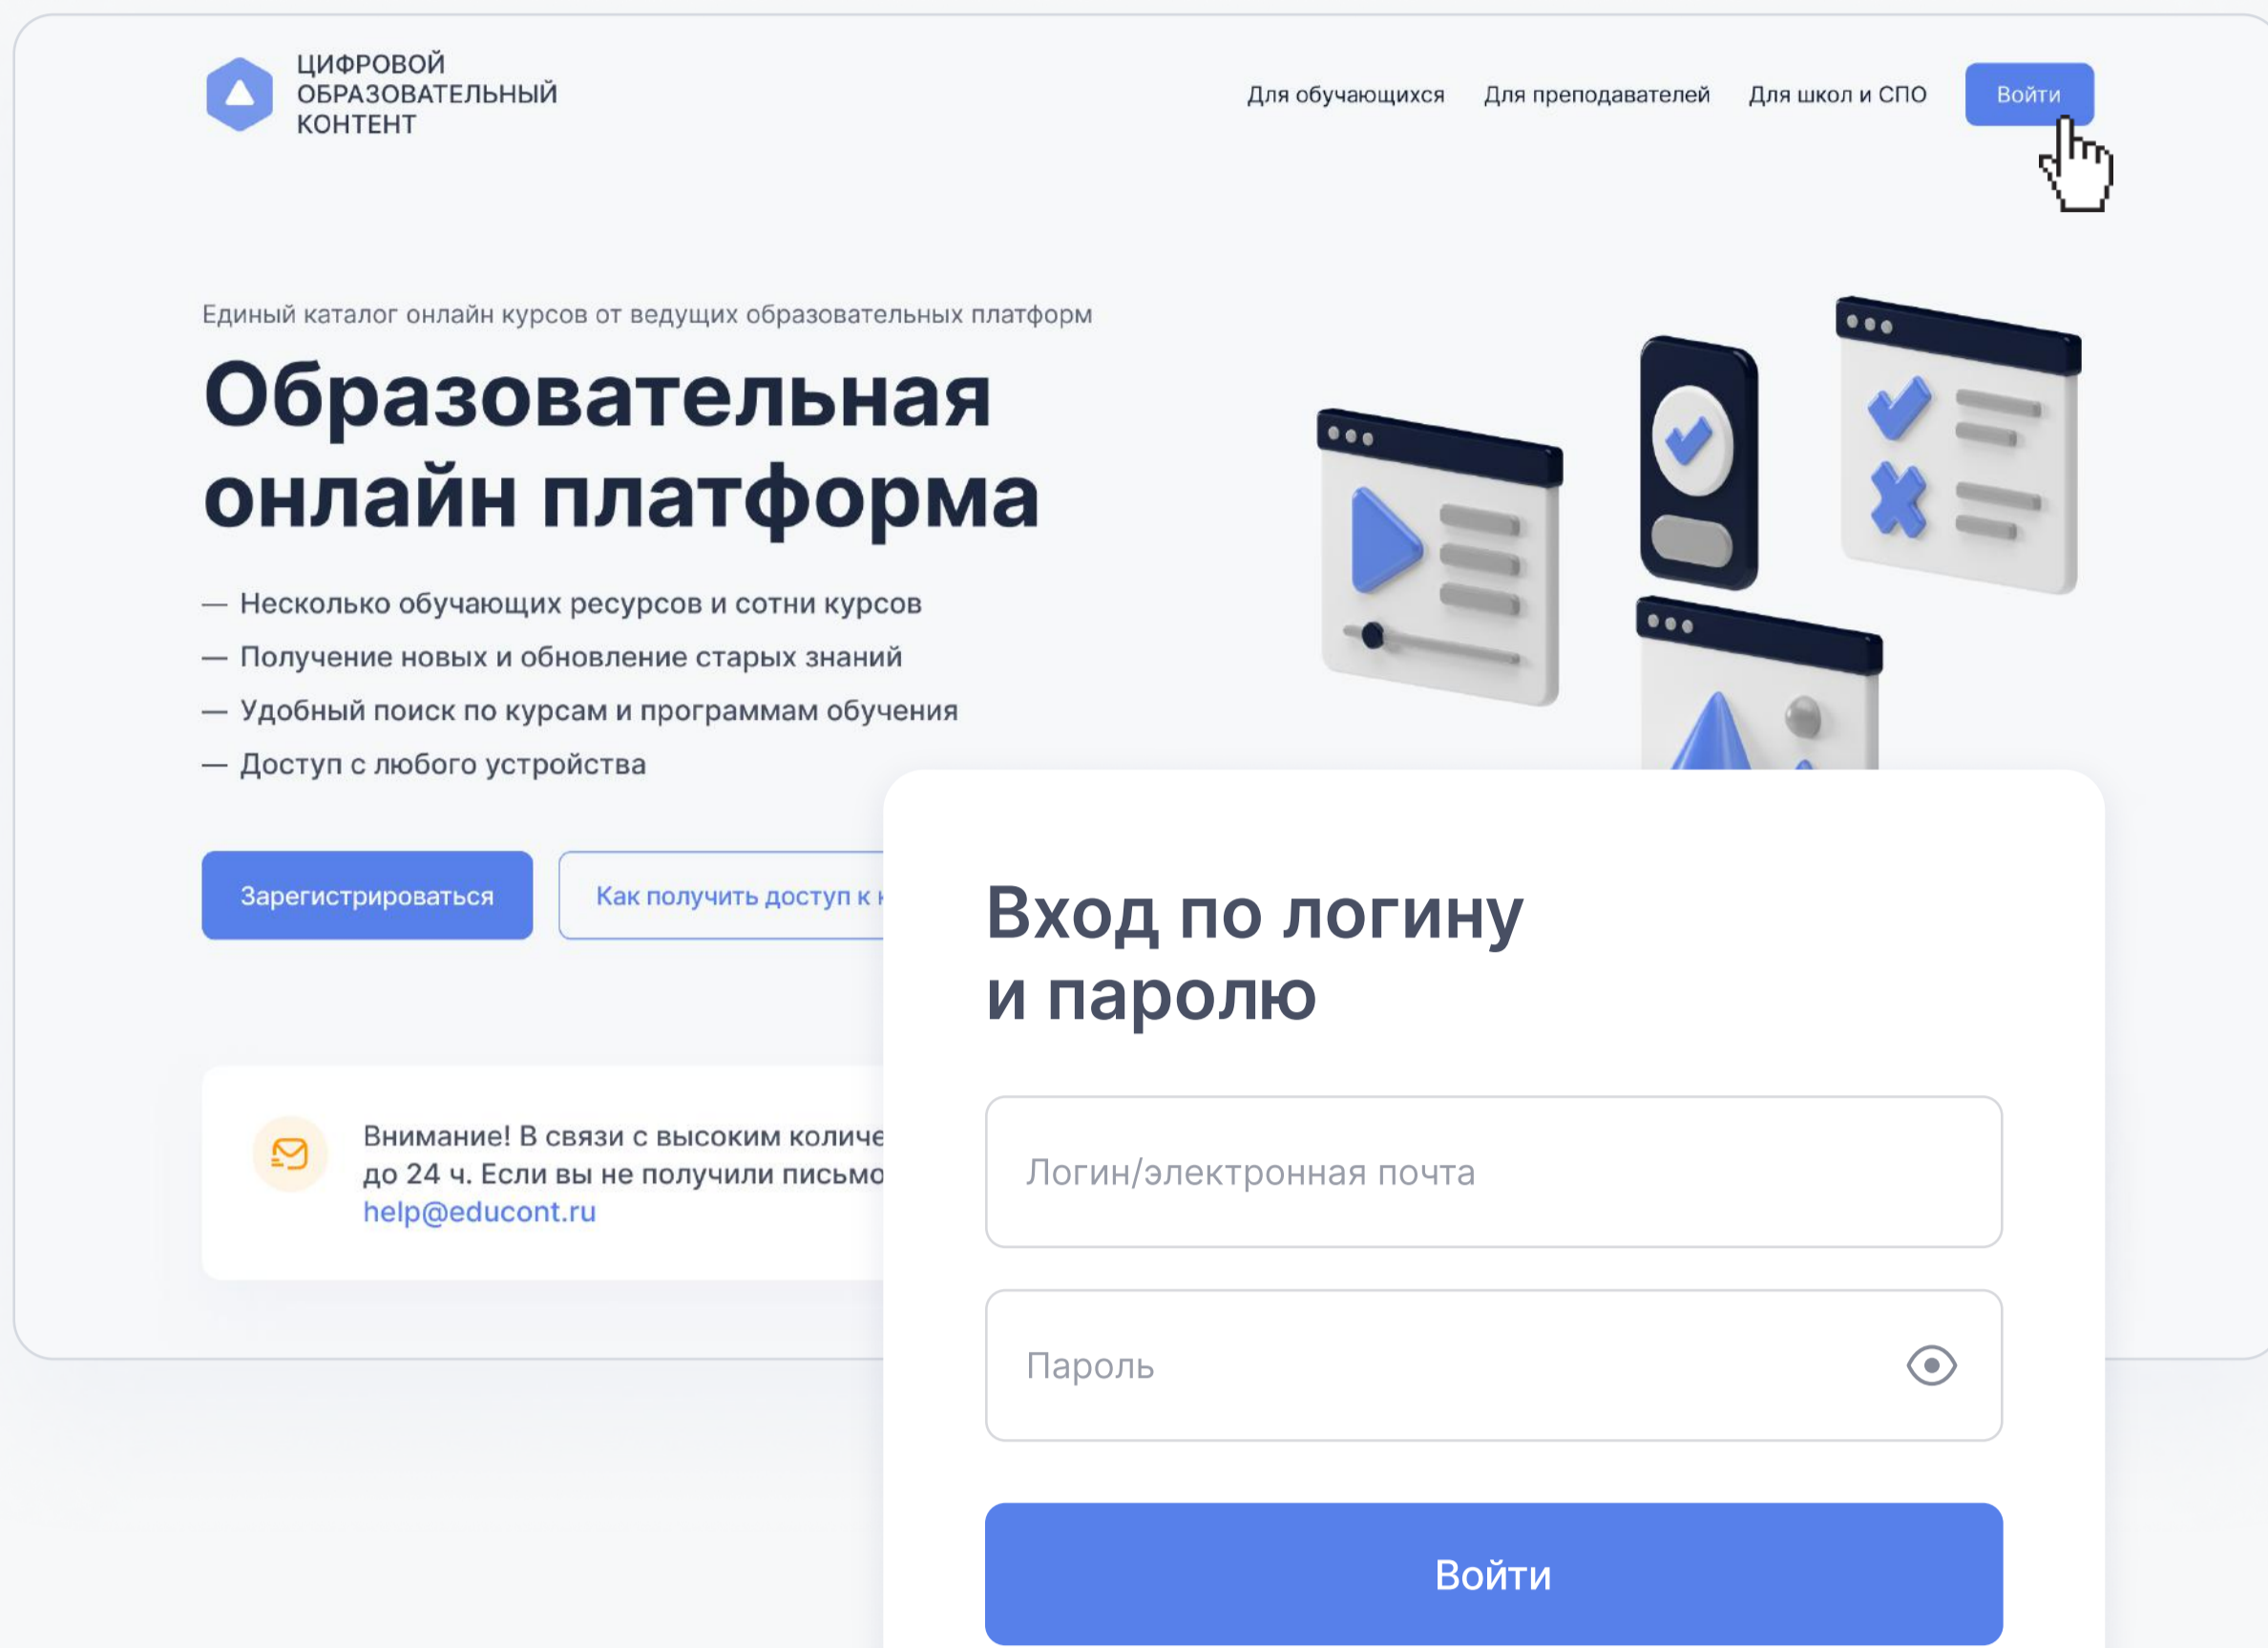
ЦИФРОВОЙ ОБРАЗОВАТЕЛЬНЫЙ КОНТЕНТ

Для обучающихся Для преподавателей Для школ и СПО Войти

Единый каталог онлайн курсов от ведущих образовательных платформ

Образовательная онлайн платформа

— Несколько обучающих ресурсов и сотни курсов
— Получение новых и обновление старых знаний
— Удобный поиск по курсам и программам обучения
— Доступ с любого устройства

Зарегистрироваться Как получить доступ к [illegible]

Внимание! В связи с высоким количе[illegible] до 24 ч. Если вы не получили письмо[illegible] help@educont.ru

Вход по логину и паролю

Логин/электронная почта

Пароль

Войти